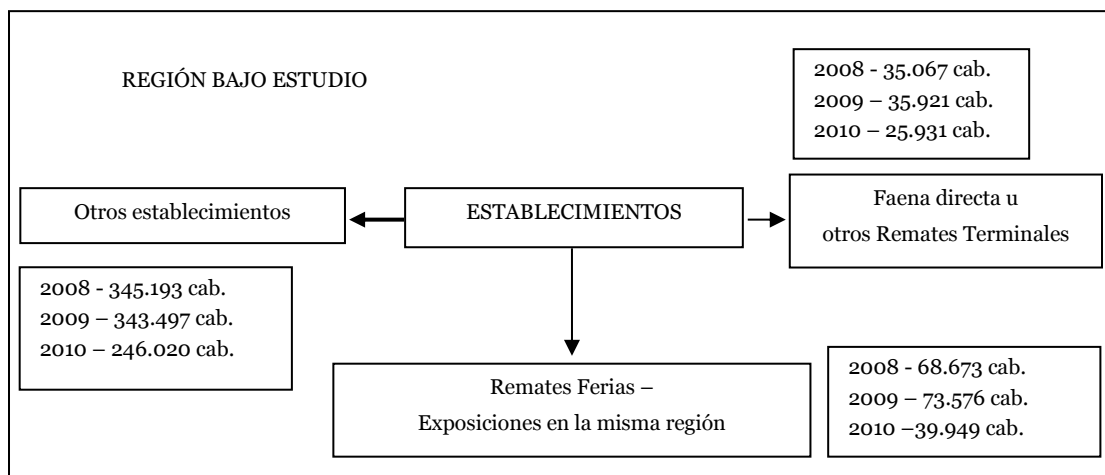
REGIÓN BAJO ESTUDIO

2008 - 35.067 cab.
2009 – 35.921 cab.
2010 – 25.931 cab.

Otros establecimientos

ESTABLECIMIENTOS

Faena directa u otros Remates Terminales

2008 - 345.193 cab.
2009 – 343.497 cab.
2010 – 246.020 cab.

Remates Ferias – Exposiciones en la misma región

2008 - 68.673 cab.
2009 – 73.576 cab.
2010 –39.949 cab.